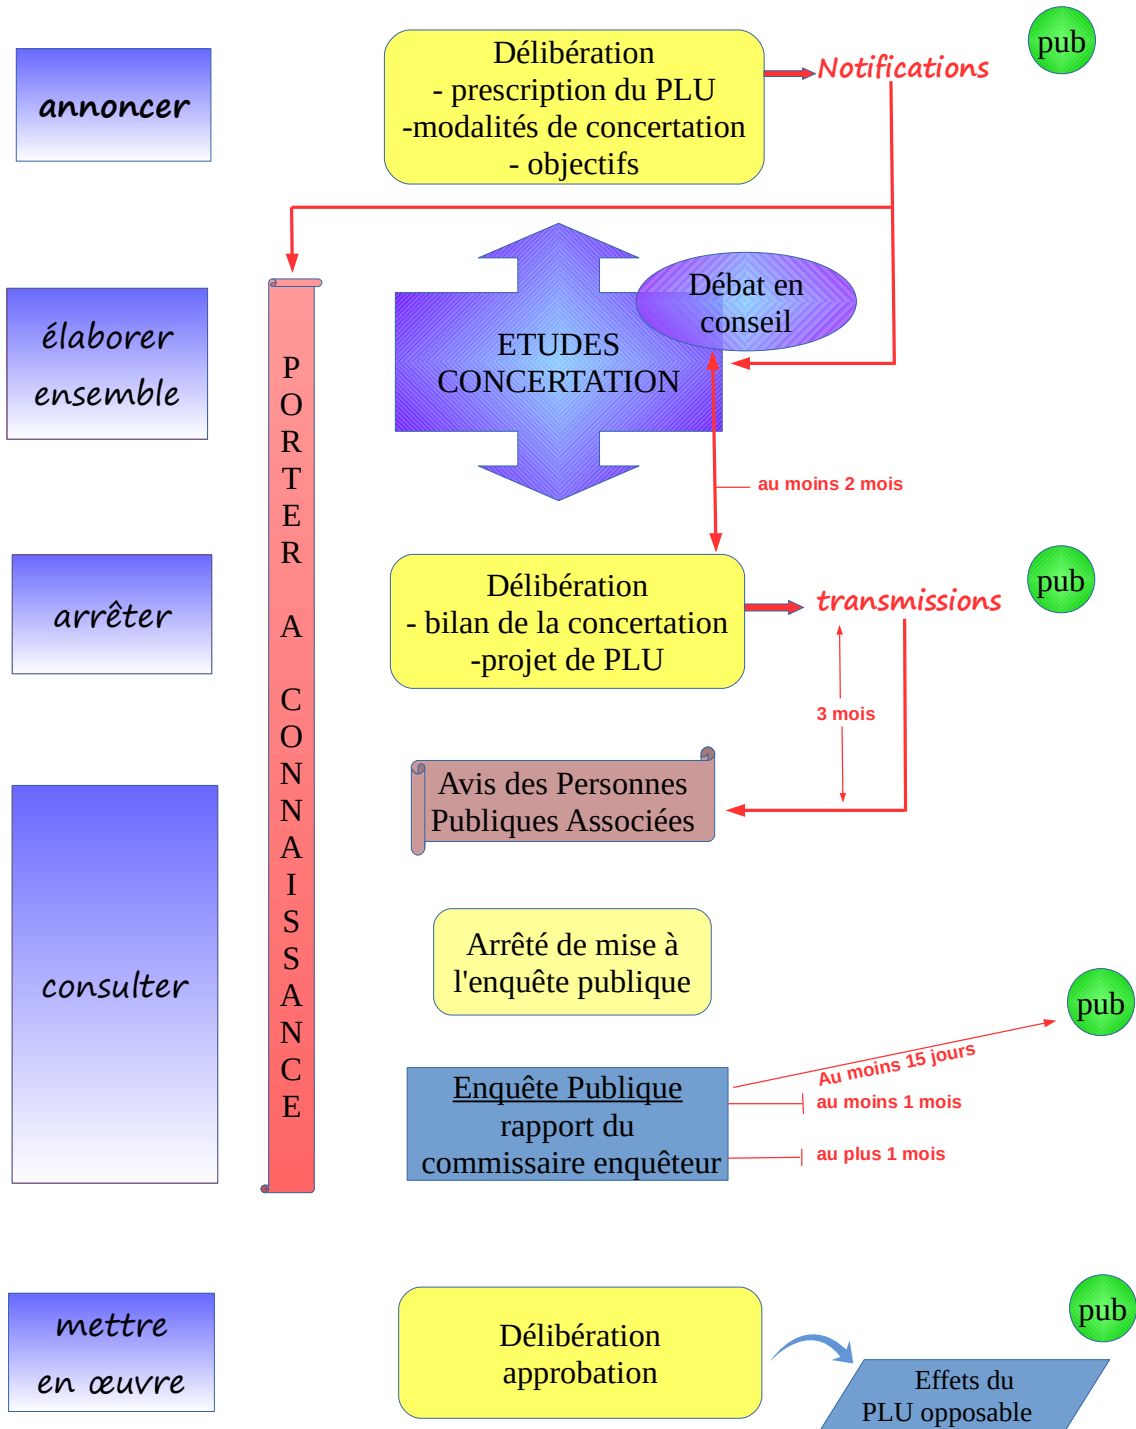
annoncer

Délibération
- prescription du PLU
-modalités de concertation
- objectifs

Notifications

pub

élaborer ensemble

PORTER A CONNAISSANCE

ETUDES CONCERTATION

Débat en conseil

au moins 2 mois

arrêter

Délibération
- bilan de la concertation
-projet de PLU

transmissions

pub

3 mois

Avis des Personnes Publiques Associées

consulter

Arrêté de mise à l'enquête publique

pub

Enquête Publique
rapport du commissaire enquêteur

Au moins 15 jours

au moins 1 mois

au plus 1 mois

mettre en œuvre

Délibération approbation

pub

Effets du PLU opposable